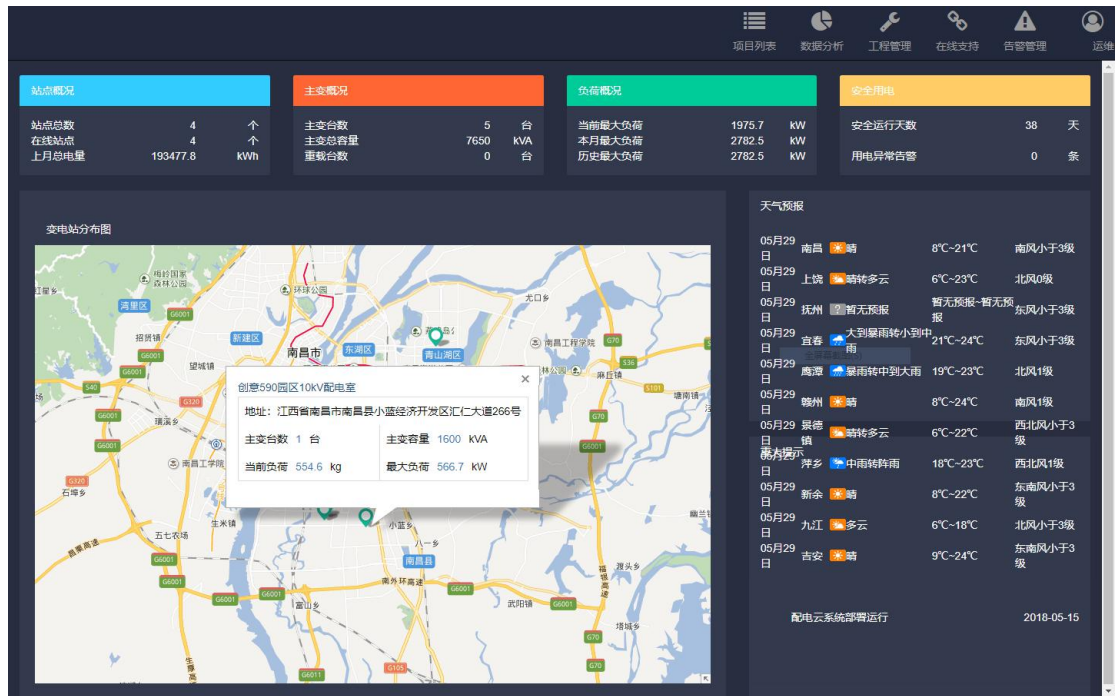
项目列表 数据分析 工程管理 在线支持 告警管理 运维

站点概况
站点总数 4 个
在线站点 4 个
上月总电量 193477.8 kWh

主变概况
主变台数 5 台
主变总容量 7650 kVA
重载台数 0 台

负荷概况
当前最大负荷 1975.7 kW
本月最大负荷 2782.5 kW
历史最大负荷 2782.5 kW

安全用电
安全运行天数 38 天
用电异常告警 0 条

变电站分布图

创意590园区10kV配电室
地址：江西省南昌市南昌县小蓝经济开发区汇仁大道266号
主变台数 1 台 主变容量 1600 kVA
当前负荷 554.6 kg 最大负荷 566.7 kW

湾里区 新建区 南昌市 东湖区 青山湖区 南昌县 南昌工程学院 南昌工学院 小蓝乡 生米镇 五七农场 望城镇 樵舍镇 石埠乡 招贤镇 富山乡 武阳镇 塔城乡 渡头乡 幽兰镇 麻丘镇 塘南镇 蒋巷镇 八一乡 南外环高速 昌樟高速 G6001 G320 G70 G105 S40 S36 S101 尤口乡 环球公园

天气预报
| 05月29日 | 南昌 | 晴 | 8℃~21℃ | 南风小于3级 |
|---|---|---|---|---|
| 05月29日 | 上饶 | 晴转多云 | 6℃~23℃ | 北风0级 |
| 05月29日 | 抚州 | 暂无预报 | 暂无预报~暂无预报 | 东风小于3级 |
| 05月29日 | 宜春 | 大到暴雨转小到中雨 | 21℃~24℃ | 东风小于3级 |
| 05月29日 | 鹰潭 | 暴雨转中到大雨 | 19℃~23℃ | 北风1级 |
| 05月29日 | 赣州 | 晴 | 8℃~24℃ | 南风1级 |
| 05月29日 | 景德镇 | 晴转多云 | 6℃~22℃ | 西北风小于3级 |
| 05月29日 | 萍乡 | 中雨转阵雨 | 18℃~23℃ | 西北风1级 |
| 05月29日 | 新余 | 晴 | 8℃~22℃ | 东南风小于3级 |
| 05月29日 | 九江 | 多云 | 6℃~18℃ | 北风小于3级 |
| 05月29日 | 吉安 | 晴 | 9℃~24℃ | 东南风小于3级 |

事件提示
配电云系统部署运行 2018-05-15